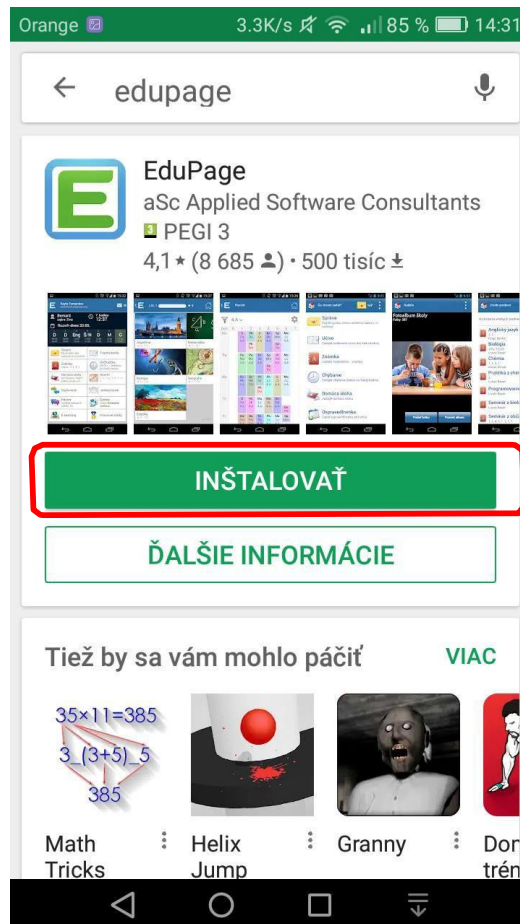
Orange 3.3K/s 85 % 14:31

edupage

EduPage
aSc Applied Software Consultants
3 PEGI 3
4,1 ★ (8 685) • 500 tisíc

INŠTALOVAŤ

ĎALŠIE INFORMÁCIE

Tiež by sa vám mohlo páčiť VIAC

35×11=385
3_(3+5)_5
385

Math Tricks

Helix Jump

Granny

Dor trén